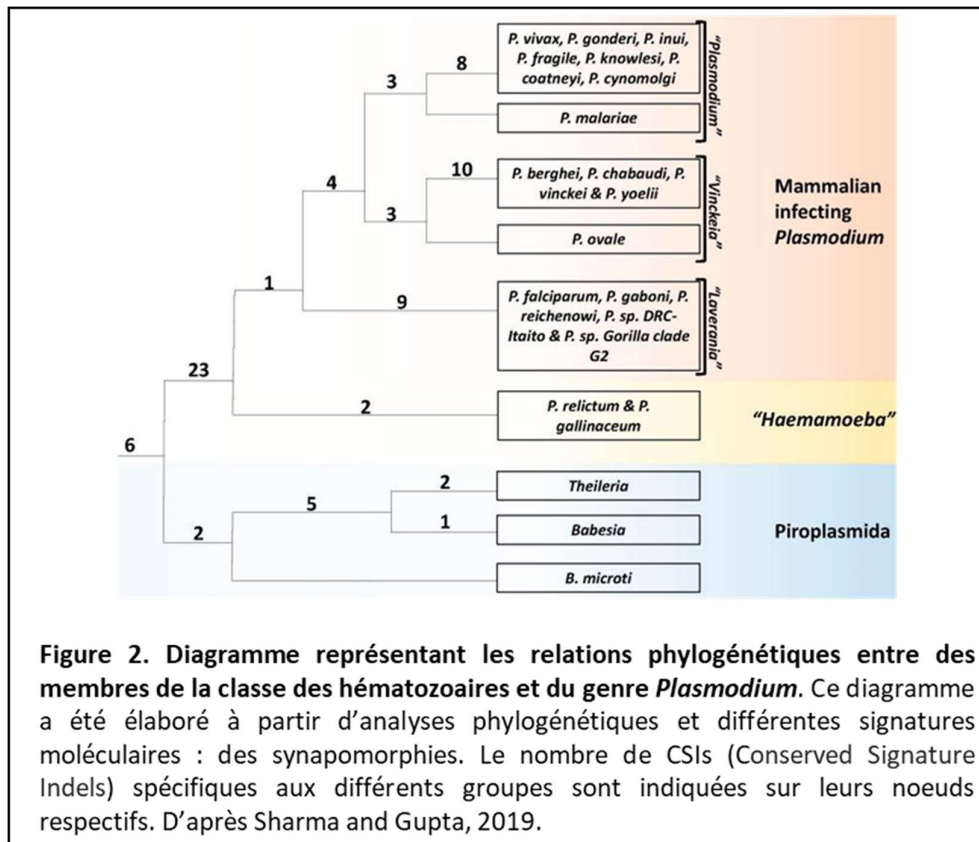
P. vivax, P. gonderi, P. inui, P. fragile, P. knowlesi, P. coatneyi, P. cynomolgi

"Plasmodium"

P. malariae

P. berghei, P. chabaudi, P. vinckei & P. yoelii

"Vinckeia"

P. ovale

Mammalian infecting Plasmodium

P. falciparum, P. gaboni, P. reichenowi, P. sp. DRC-Itaito & P. sp. Gorilla clade G2

"Laverania"

P. relictum & P. gallinaceum

"Haemamoeba"

Theileria

Babesia

B. microti

Piroplasmida

8
3
4
10
3
1
9
23
2
6
2
5
1
2

**Figure 2. Diagramme représentant les relations phylogénétiques entre des membres de la classe des hématozoaires et du genre *Plasmodium*.** Ce diagramme a été élaboré à partir d'analyses phylogénétiques et différentes signatures moléculaires : des synapomorphies. Le nombre de CSIs (Conserved Signature Indels) spécifiques aux différents groupes sont indiquées sur leurs noeuds respectifs. D'après Sharma and Gupta, 2019.